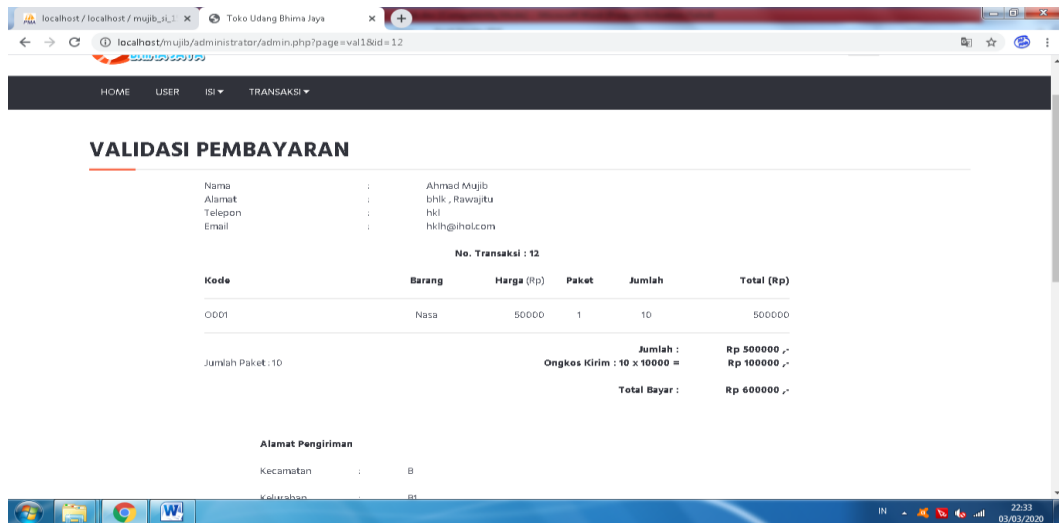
localhost / localhost / mujib_si_1 ×
Toko Udang Bhima Jaya ×
localhost/mujib/administrator/admin.php?page=val1&id=12

HOME USER ISI ▾ TRANSAKSI ▾

VALIDASI PEMBAYARAN

Nama : Ahmad Mujib
Alamat : bhlk , Rawajitu
Telepon : hkl
Email : hklh@ihol.com

No. Transaksi : 12

| Kode | Barang | Harga (Rp) | Paket | Jumlah | Total (Rp) |
|---|---|---|---|---|---|
| O001 | Nasa | 50000 | 1 | 10 | 500000 |

Jumlah : Rp 500000 ,-
Jumlah Paket : 10
Ongkos Kirim : 10 x 10000 = Rp 100000 ,-

Total Bayar : Rp 600000 ,-

Alamat Pengiriman

Kecamatan : B

Kelurahan : B1

IN 22:33 03/03/2020